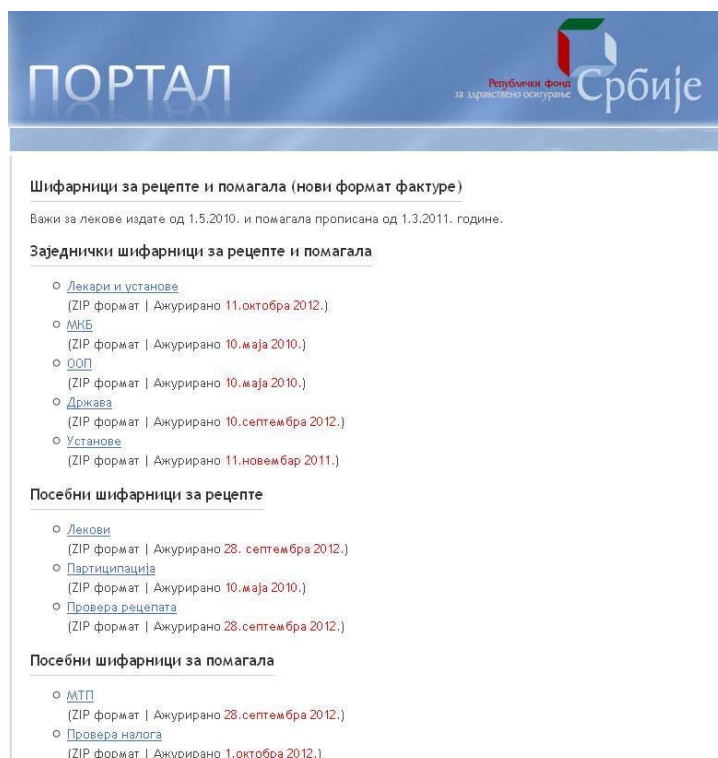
ПОРТАЛ

Републички фонд за здравствено осигурање Србије

Шифарници за рецепте и помагала (нови формат фактуре)

Важи за лекове издате од 1.5.2010. и помагала прописана од 1.3.2011. године.

Заједнички шифарници за рецепте и помагала

- Лекари и установе
(ZIP формат | Ажурирано 11.октобра 2012.)
- МКБ
(ZIP формат | Ажурирано 10.маја 2010.)
- ООП
(ZIP формат | Ажурирано 10.маја 2010.)
- Држава
(ZIP формат | Ажурирано 10.септембра 2012.)
- Установе
(ZIP формат | Ажурирано 11.новембар 2011.)

Посебни шифарници за рецепте

- Лекови
(ZIP формат | Ажурирано 28. септембра 2012.)
- Партиципација
(ZIP формат | Ажурирано 10.маја 2010.)
- Провера рецепата
(ZIP формат | Ажурирано 28.септембра 2012.)

Посебни шифарници за помагала

- МТП
(ZIP формат | Ажурирано 28.септембра 2012.)
- Провера налога
(ZIP формат | Ажурирано 1.октобра 2012.)